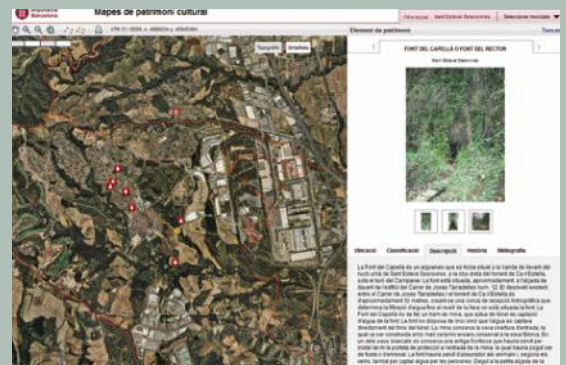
Barcelona

Mapes de patrimoni cultural

Sant Esteve Sesrovires

Seleccionar municipi

Topogràfic

Ortofoto

Element de patrimoni

Tancar

FONT DEL CAPELLÀ O FONT DEL RECTOR

Sant Esteve Sesrovires

Ubicació

Classificació

Descripció

Història

Bibliografia

La Font del Capellà és un aiguaneix que es troba situat a la banda de llevant del nucli urbà de Sant Esteve Sesrovires, a la riba dreta del torrent de Ca n'Estela, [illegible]

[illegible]